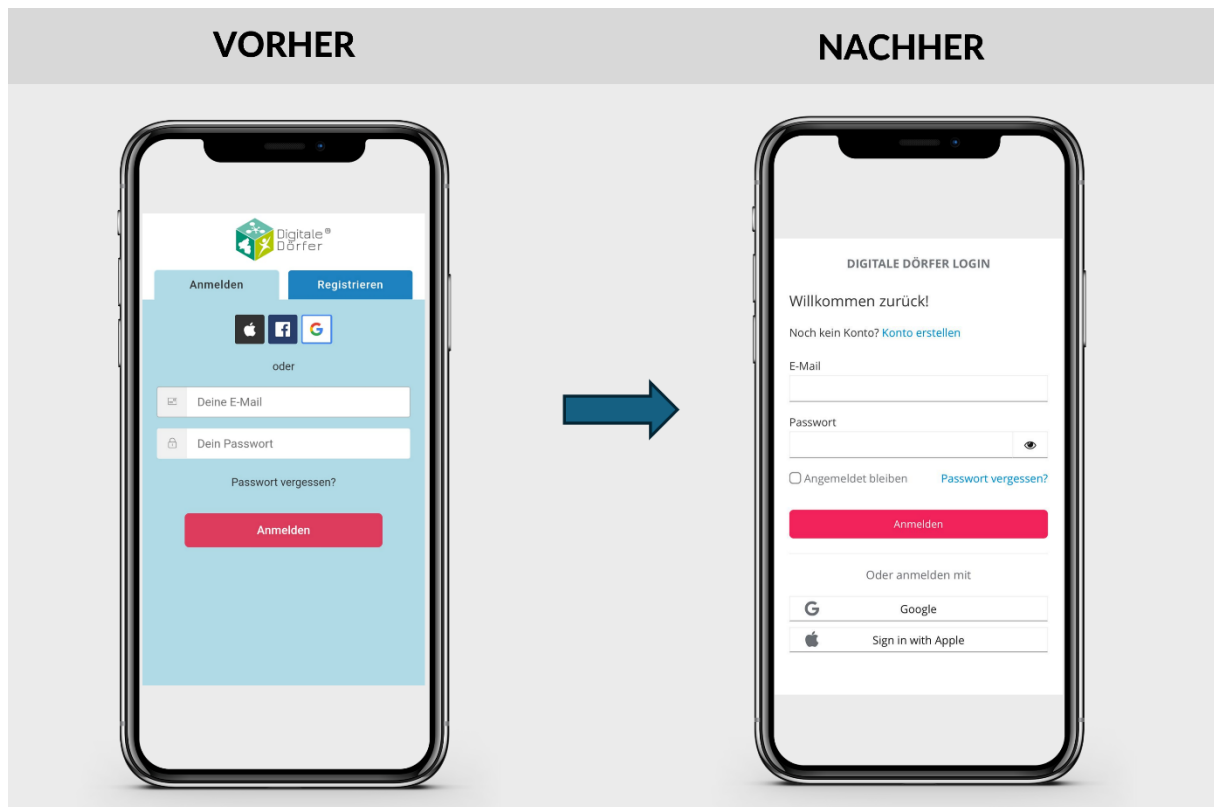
VORHER

Digitale®
Dörfer

Anmelden
Registrieren

oder

Deine E-Mail

Dein Passwort

Passwort vergessen?

Anmelden

NACHHER

DIGITALE DÖRFER LOGIN

Willkommen zurück!

Noch kein Konto? Konto erstellen

E-Mail

Passwort

Angemeldet bleiben
Passwort vergessen?

Anmelden

Oder anmelden mit

Google

Sign in with Apple